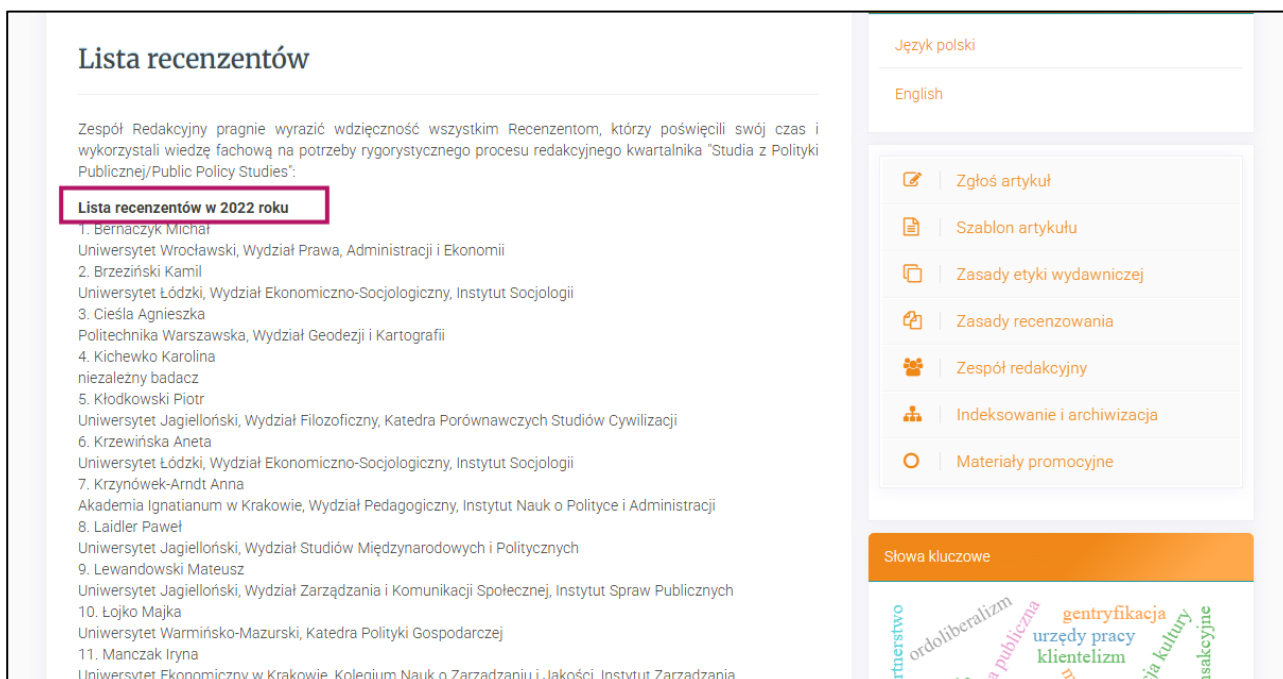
Lista recenzentów

Zespół Redakcyjny pragnie wyrazić wdzięczność wszystkim Recenzentom, którzy poświęcili swój czas i wykorzystali wiedzę fachową na potrzeby rygorystycznego procesu redakcyjnego kwartalnika "Studia z Polityki Publicznej/Public Policy Studies":

Lista recenzentów w 2022 roku
1. Bernaczyk Michał
Uniwersytet Wrocławski, Wydział Prawa, Administracji i Ekonomii
2. Brzeziński Kamil
Uniwersytet Łódzki, Wydział Ekonomiczno-Socjologiczny, Instytut Socjologii
3. Cieśla Agnieszka
Politechnika Warszawska, Wydział Geodezji i Kartografii
4. Kichewko Karolina
niezależny badacz
5. Kłodkowski Piotr
Uniwersytet Jagielloński, Wydział Filozoficzny, Katedra Porównawczych Studiów Cywilizacji
6. Krzewińska Aneta
Uniwersytet Łódzki, Wydział Ekonomiczno-Socjologiczny, Instytut Socjologii
7. Krzynówek-Arndt Anna
Akademia Ignatianum w Krakowie, Wydział Pedagogiczny, Instytut Nauk o Polityce i Administracji
8. Laidler Paweł
Uniwersytet Jagielloński, Wydział Studiów Międzynarodowych i Politycznych
9. Lewandowski Mateusz
Uniwersytet Jagielloński, Wydział Zarządzania i Komunikacji Społecznej, Instytut Spraw Publicznych
10. Łojko Majka
Uniwersytet Warmińsko-Mazurski, Katedra Polityki Gospodarczej
11. Manczak Iryna
Uniwersytet Ekonomiczny w Krakowie, Kolegium Nauk o Zarządzaniu i Jakości, Instytut Zarządzania

Język polski
English

Zgłoś artykuł
Szablon artykułu
Zasady etyki wydawniczej
Zasady recenzowania
Zespół redakcyjny
Indeksowanie i archiwizacja
Materiały promocyjne

Słowa kluczowe
rtnerstwo ordoliberalizm a publiczna gentryfikacja urzędy pracy klientelizm kultury sakcyjne